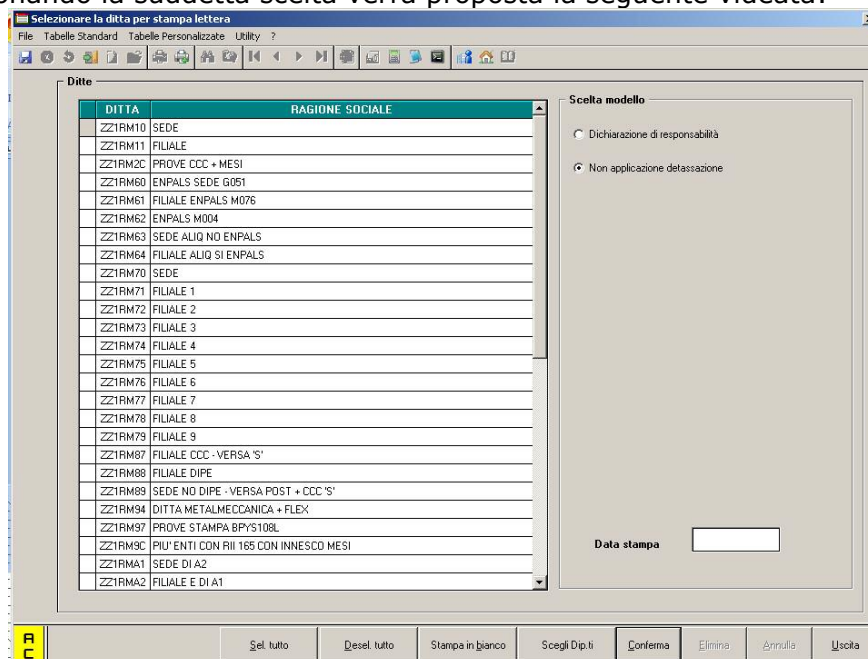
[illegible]ndo la suddetta scelta verrà proposta la seguente videata:

Selezionare la ditta per stampa lettera

File Tabelle Standard Tabelle Personalizzate Utility ?

Ditte

| DITTA | RAGIONE SOCIALE |
|---|---|
| ZZ1RM10 | SEDE |
| ZZ1RM11 | FILIALE |
| ZZ1RM2C | PROVE CCC + MESI |
| ZZ1RM60 | ENPALS SEDE G051 |
| ZZ1RM61 | FILIALE ENPALS M076 |
| ZZ1RM62 | ENPALS M004 |
| ZZ1RM63 | SEDE ALIQ NO ENPALS |
| ZZ1RM64 | FILIALE ALIQ SI ENPALS |
| ZZ1RM70 | SEDE |
| ZZ1RM71 | FILIALE 1 |
| ZZ1RM72 | FILIALE 2 |
| ZZ1RM73 | FILIALE 3 |
| ZZ1RM74 | FILIALE 4 |
| ZZ1RM75 | FILIALE 5 |
| ZZ1RM76 | FILIALE 6 |
| ZZ1RM77 | FILIALE 7 |
| ZZ1RM78 | FILIALE 8 |
| ZZ1RM79 | FILIALE 9 |
| ZZ1RM87 | FILIALE CCC - VERSA 'S' |
| ZZ1RM88 | FILIALE DIPE |
| ZZ1RM89 | SEDE NO DIPE - VERSA POST + CCC 'S' |
| ZZ1RM94 | DITTA METALMECCANICA + FLEX |
| ZZ1RM97 | PROVE STAMPA BPYS108L |
| ZZ1RM9C | PIU' ENTI CON RII 165 CON INNESCO MESI |
| ZZ1RMA1 | SEDE DI A2 |
| ZZ1RMA2 | FILIALE E DI A1 |

Scelta modello

Dichiarazione di responsabilità

Non applicazione detassazione

Data stampa

A C

Sel. tutto | Desel. tutto | Stampa in bianco | Scegli Dip.ti | Conferma | Elimina | Annulla | Uscita